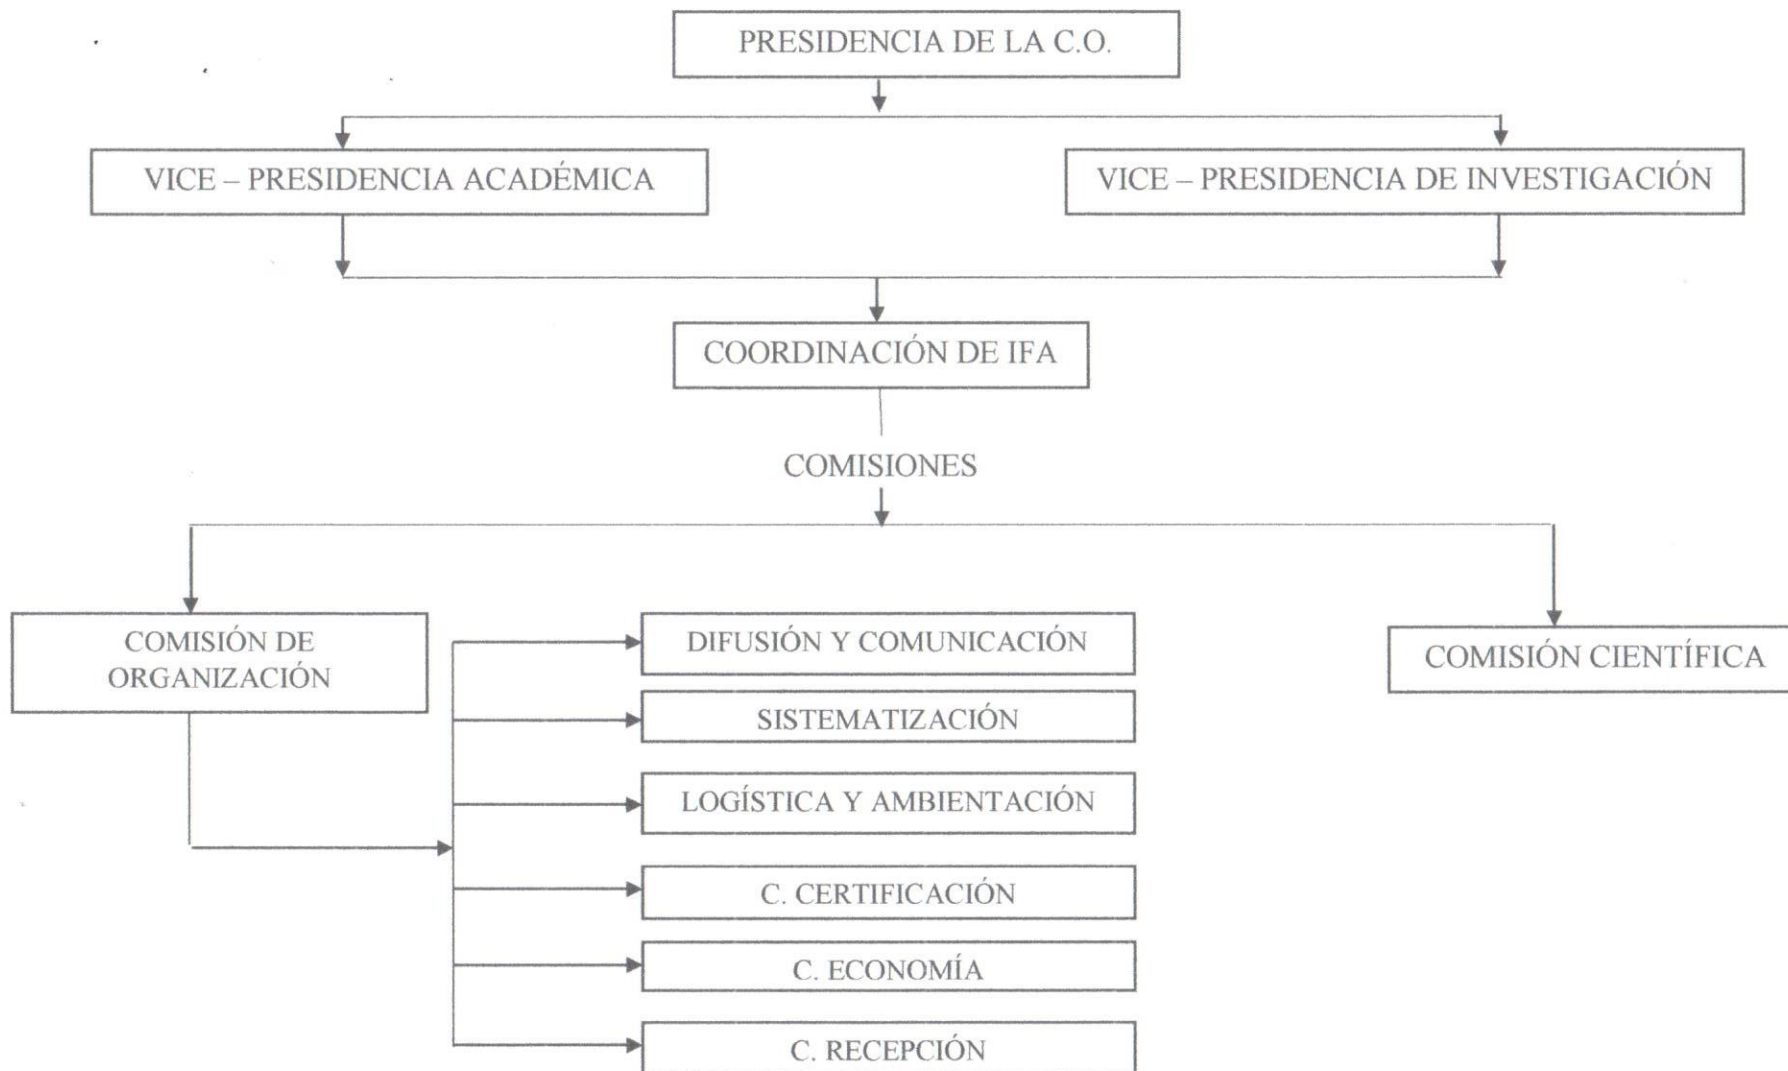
PRESIDENCIA DE LA C.O.

VICE – PRESIDENCIA ACADÉMICA

VICE – PRESIDENCIA DE INVESTIGACIÓN

COORDINACIÓN DE IFA

COMISIONES

COMISIÓN DE ORGANIZACIÓN

DIFUSIÓN Y COMUNICACIÓN

SISTEMATIZACIÓN

LOGÍSTICA Y AMBIENTACIÓN

C. CERTIFICACIÓN

C. ECONOMÍA

C. RECEPCIÓN

COMISIÓN CIENTÍFICA